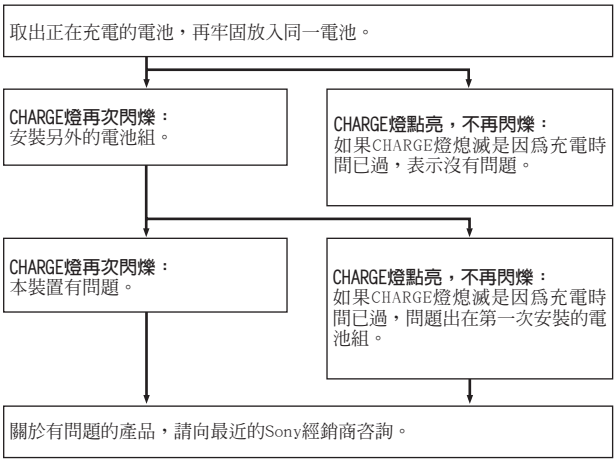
取出正在充電的電池，再牢固放入同一電池。

CHARGE燈再次閃爍：
安裝另外的電池組。

CHARGE燈點亮，不再閃爍：
如果CHARGE燈熄滅是因爲充電時間已過，表示沒有問題。

CHARGE燈再次閃爍：
本裝置有問題。

CHARGE燈點亮，不再閃爍：
如果CHARGE燈熄滅是因爲充電時間已過，問題出在第一次安裝的電池組。

關於有問題的產品，請向最近的Sony經銷商咨詢。